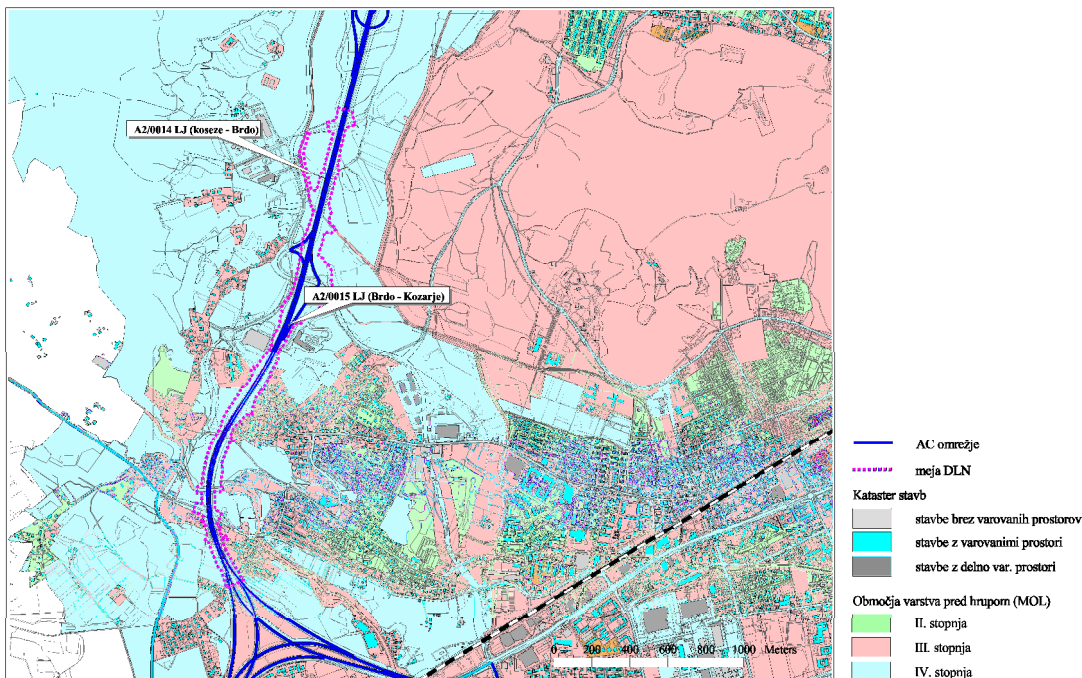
A2/0014 LJ (koseze - Brdo)

A2/0015 LJ (Brdo - Kozarje)

0 200 400 600 800 1000 Meters

AC omrežje

meja DLN

Kataster stavb

stavbe brez varovanih prostorov

stavbe z varovanimi prostori

stavbe z delno var. prostori

Območja varstva pred hrupom (MOL)

II. stopnja

III. stopnja

IV. stopnja